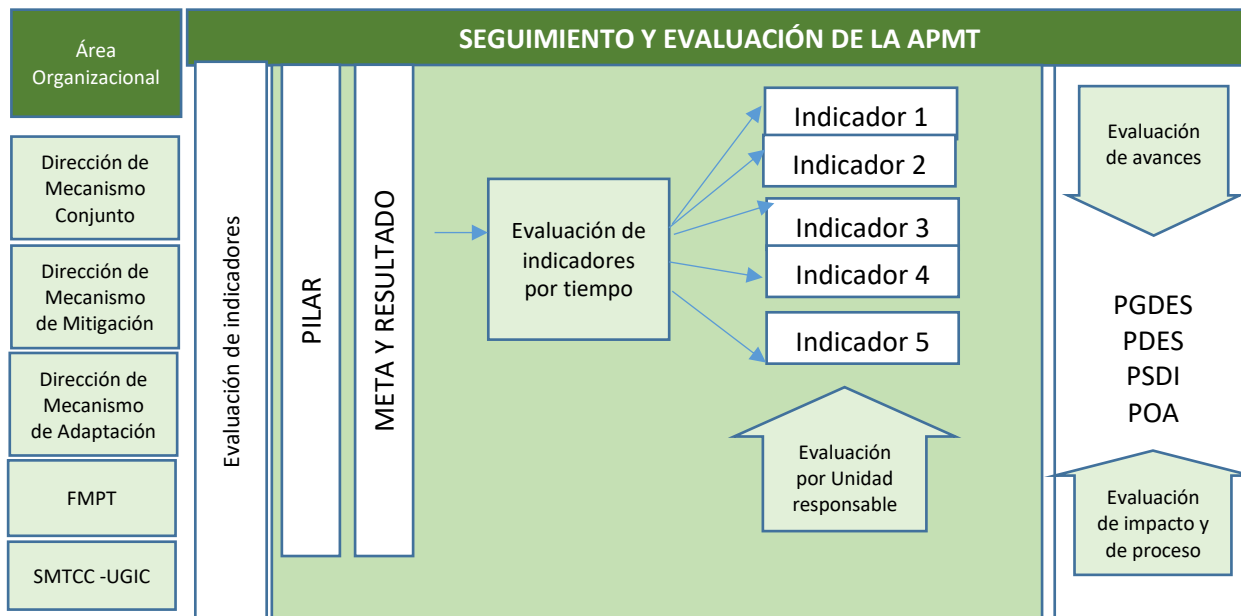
Área Organizacional

SEGUIMIENTO Y EVALUACIÓN DE LA APMT

Dirección de Mecanismo Conjunto

Dirección de Mecanismo de Mitigación

Dirección de Mecanismo de Adaptación

FMPT

SMTCC -UGIC

Evaluación de indicadores

PILAR

META Y RESULTADO

Evaluación de indicadores por tiempo

Indicador 1

Indicador 2

Indicador 3

Indicador 4

Indicador 5

Evaluación por Unidad responsable

Evaluación de avances

PGDES
PDES
PSDI
POA

Evaluación de impacto y de proceso